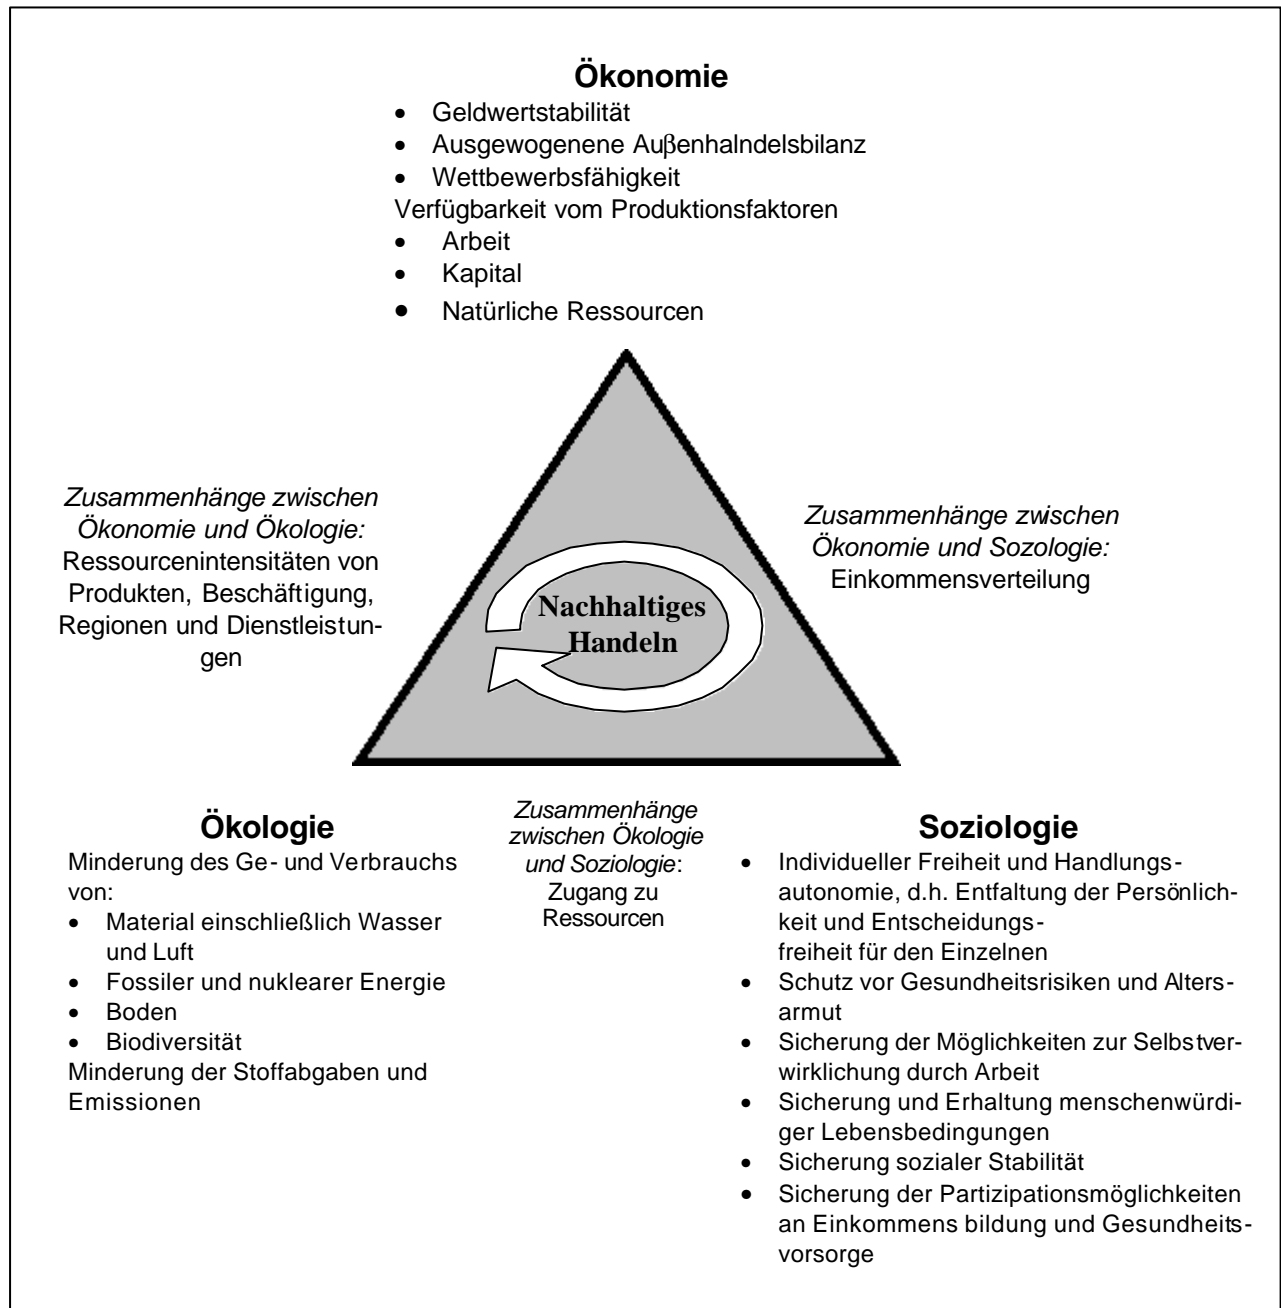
Ökonomie

- Geldwertstabilität
- Ausgewogenene Auβenhalndelsbilanz
- Wettbewerbsfähigkeit

Verfügbarkeit vom Produktionsfaktoren

- Arbeit
- Kapital
- Natürliche Ressourcen

Zusammenhänge zwischen Ökonomie und Ökologie: Ressourcenintensitäten von Produkten, Beschäftigung, Regionen und Dienstleistungen

Nachhaltiges Handeln

Zusammenhänge zwischen Ökonomie und Sozologie: Einkommensverteilung

Ökologie

Minderung des Ge- und Verbrauchs von:

- Material einschließlich Wasser und Luft
- Fossiler und nuklearer Energie
- Boden
- Biodiversität

Minderung der Stoffabgaben und Emissionen

Zusammenhänge zwischen Ökologie und Soziologie: Zugang zu Ressourcen

Soziologie

- Individueller Freiheit und Handlungsautonomie, d.h. Entfaltung der Persönlichkeit und Entscheidungsfreiheit für den Einzelnen
- Schutz vor Gesundheitsrisiken und Altersarmut
- Sicherung der Möglichkeiten zur Selbstverwirklichung durch Arbeit
- Sicherung und Erhaltung menschenwürdiger Lebensbedingungen
- Sicherung sozialer Stabilität
- Sicherung der Partizipationsmöglichkeiten an Einkommens bildung und Gesundheitsvorsorge